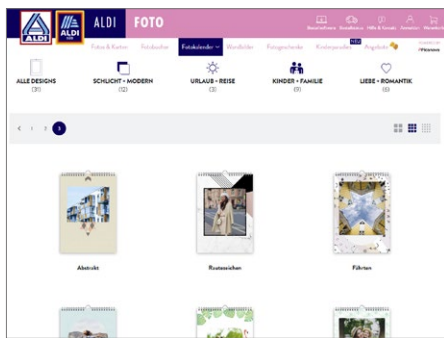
ALDI ALDI ALDI FOTO

Fotos & Karten Fotobücher Fotokalender Wandbilder Fotogeschenke Kinderpuzzles NEU Angebote

ALLE DESIGNS (31)
SCHLICHT • MODERN (12)
URLAUB • REISE (3)
KINDER • FAMILIE (9)
LIEBE • ROMANTIK (6)

< 1 2 3

Abstrakt
Rosteszeichen
Fährten